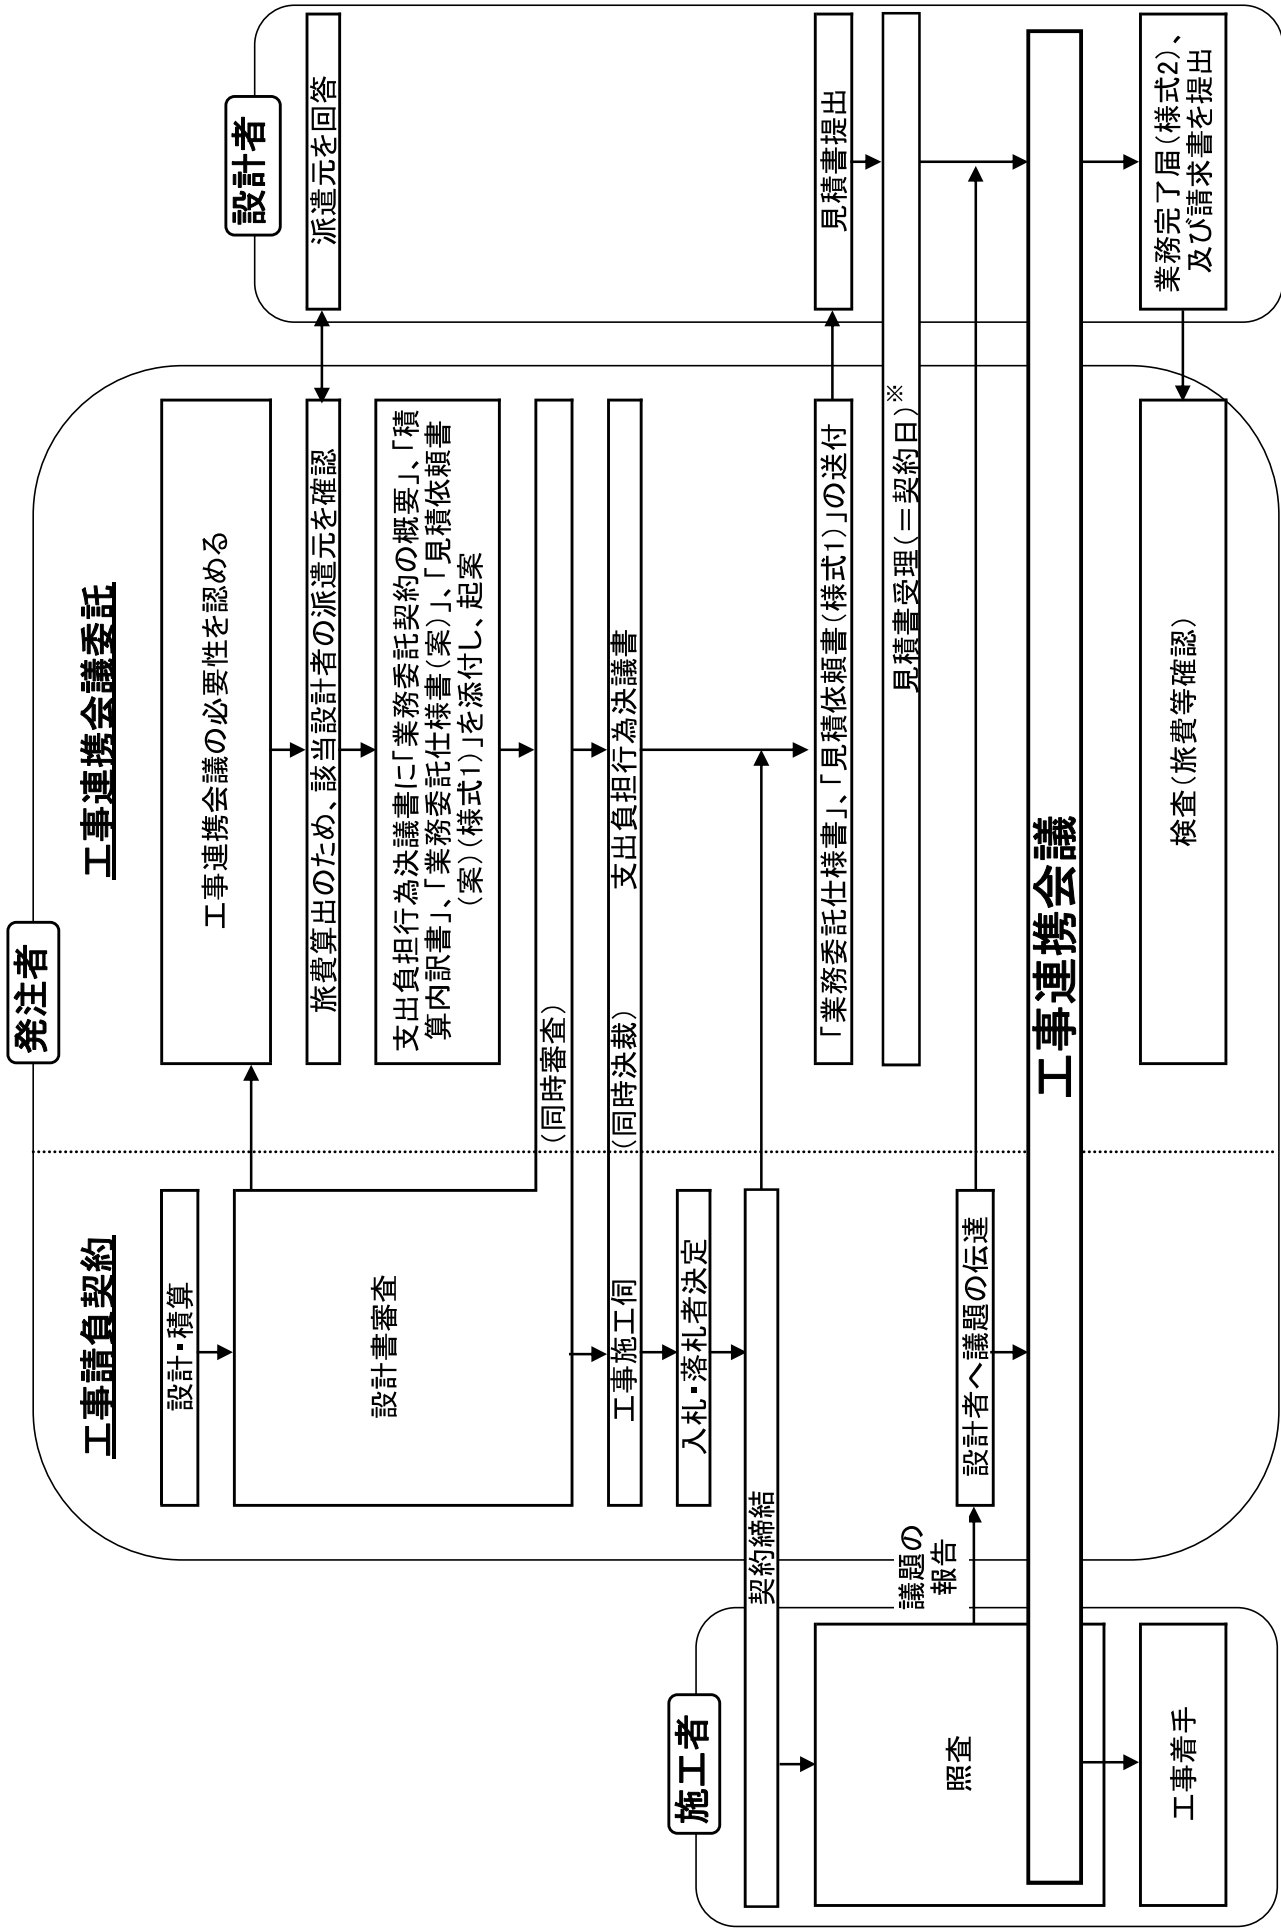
発注者

工事請負契約

工事連携会議委託

設計者

施工者

設計・積算

設計書審査

工事連携会議の必要性を認める

旅費算出のため、該当設計者の派遣元を確認

派遣元を回答

支出負担行為決議書に「業務委託契約の概要」、「積算内訳書」、「業務委託仕様書（案）」、「見積依頼書（案）（様式1）」を添付し、起案

（同時審査）

工事施工伺

（同時決裁）

支出負担行為決議書

入札・落札者決定

契約締結

「業務委託仕様書」、「見積依頼書（様式1）」の送付

見積書提出

見積書受理（＝契約日）※

議題の報告

設計者へ議題の伝達

照査

工事連携会議

業務完了届（様式2）、及び請求書を提出

検査（旅費等確認）

工事着手